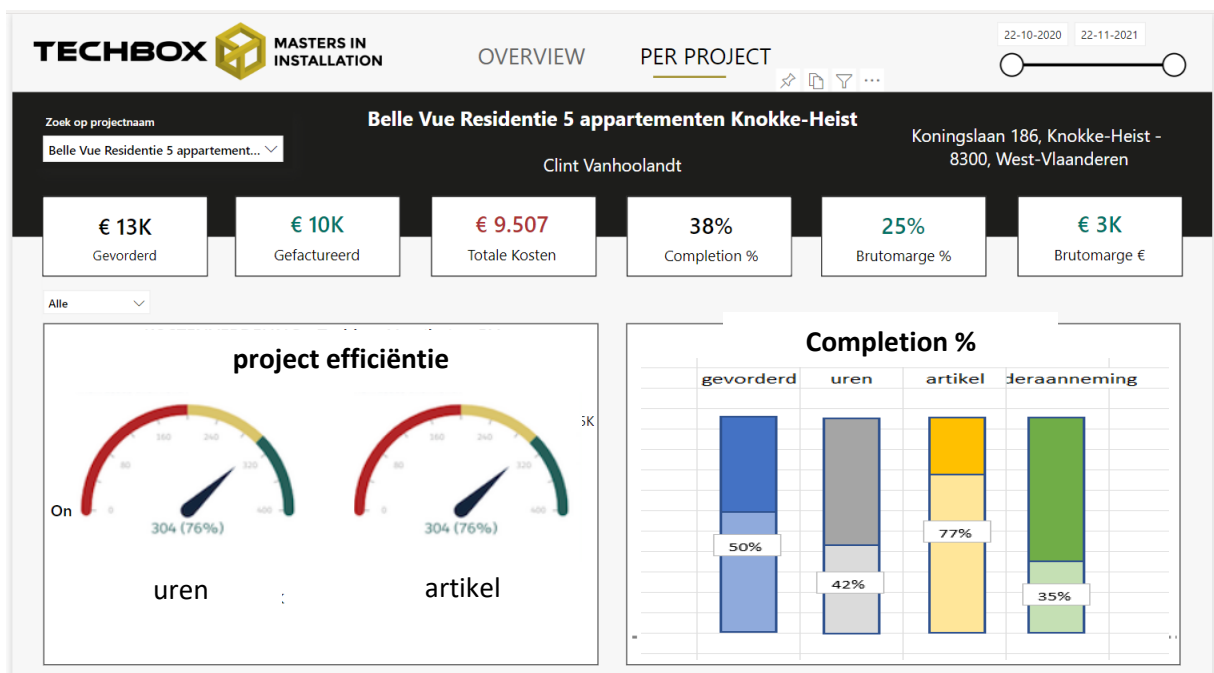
TECHBOX MASTERS IN INSTALLATION

OVERVIEW PER PROJECT

22-10-2020 22-11-2021

Zoek op projectnaam
Belle Vue Residentie 5 appartement...

Belle Vue Residentie 5 appartementen Knokke-Heist

Clint Vanhoolandt

Koningslaan 186, Knokke-Heist - 8300, West-Vlaanderen

€ 13K
Gevorderd

€ 10K
Gefactureerd

€ 9.507
Totale Kosten

38%
Completion %

25%
Brutomarge %

€ 3K
Brutomarge €

Alle

project efficiëntie

0 80 160 240 320 400
304 (76%)
uren

0 80 160 240 320 400
304 (76%)
artikel

On

Completion %

gevorderd uren artikel deraanneming

50%
42%
77%
35%